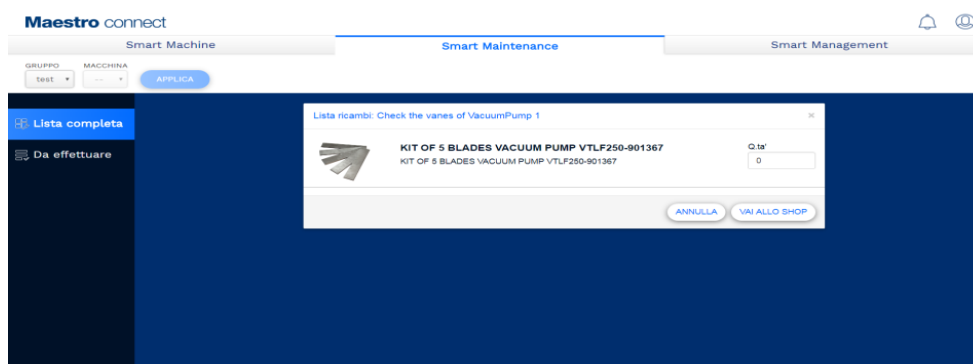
Maestro connect

Smart Machine
Smart Maintenance
Smart Management

GRUPPO
test
MACCHINA
---
APPLICA

Lista completa
Da effettuare

Lista ricambi: Check the vanes of VacuumPump 1
×

KIT OF 5 BLADES VACUUM PUMP VTLF250-901367
KIT OF 5 BLADES VACUUM PUMP VTLF250-901367

Q.ta'
0

ANNULLA
VAI ALLO SHOP